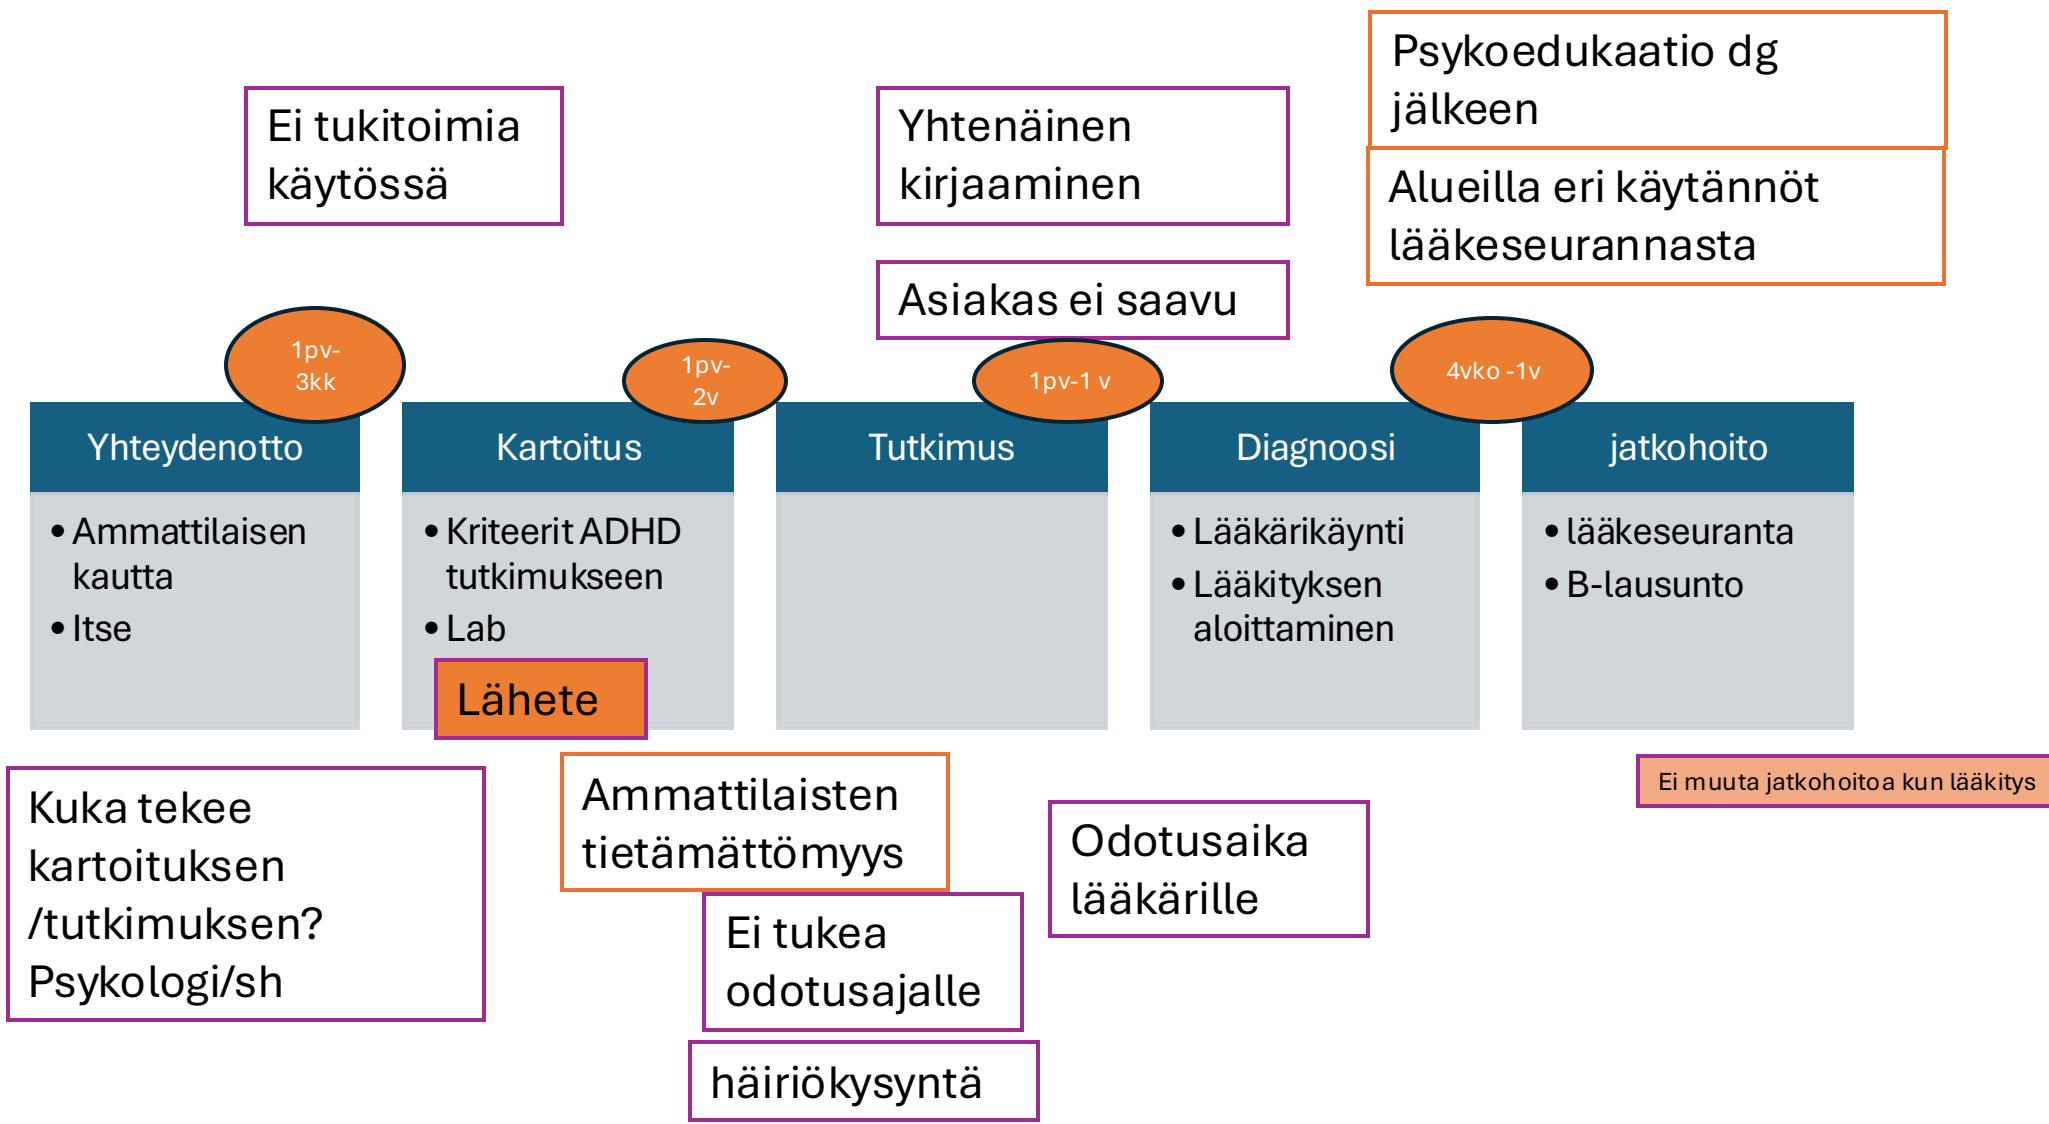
Psykoedukaatio dg jälkeen

Ei tukitoimia käytössä

Yhtenäinen kirjaaminen

Alueilla eri käytännöt lääkeseurannasta

Asiakas ei saavu

1pv-3kk

1pv-2v

1pv-1 v

4vko -1v

Yhteydenotto
• Ammattilaisen kautta
• Itse

Kartoitus
• Kriteerit ADHD tutkimukseen
• Lab

Lähete

Tutkimus

Diagnoosi
• Lääkärikäynti
• Lääkityksen aloittaminen

jatkohoito
• lääkeseuranta
• B-lausunto

Ei muuta jatkohoitoa kun lääkitys

Kuka tekee kartoituksen /tutkimuksen? Psykologi/sh

Ammattilaisten tietämättömyys

Odotusaika lääkärille

Ei tukea odotusajalle

häiriökysyntä